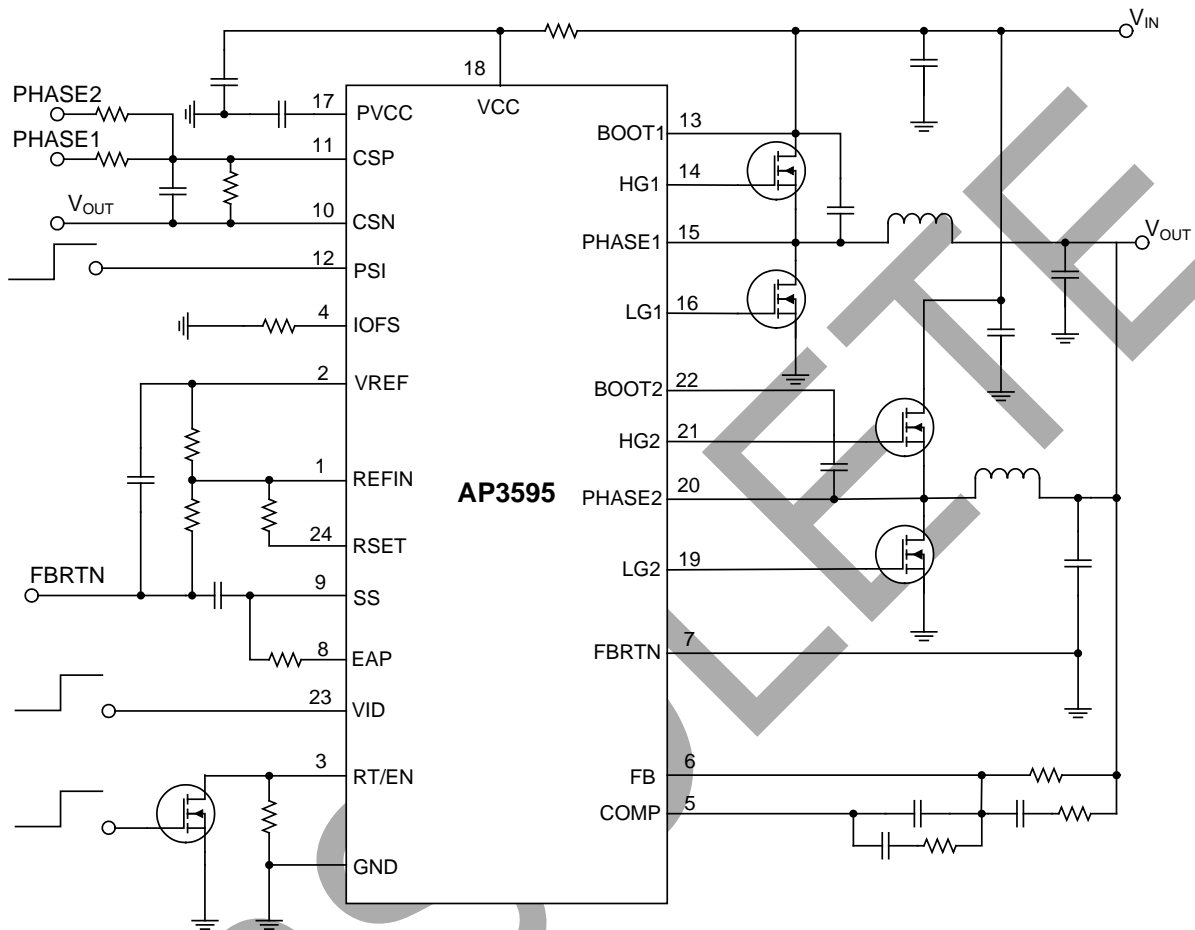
$V_{IN}$

PHASE2
PHASE1
$V_{OUT}$

18
VCC

17 PVCC
11 CSP
10 CSN
12 PSI
4 IOFS
2 VREF
1 REFIN
24 RSET
9 SS
8 EAP
23 VID
3 RT/EN
GND

FBRTN

AP3595

13 BOOT1
14 HG1
15 PHASE1
16 LG1
22 BOOT2
21 HG2
20 PHASE2
19 LG2
7 FBRTN
6 FB
5 COMP

$V_{OUT}$